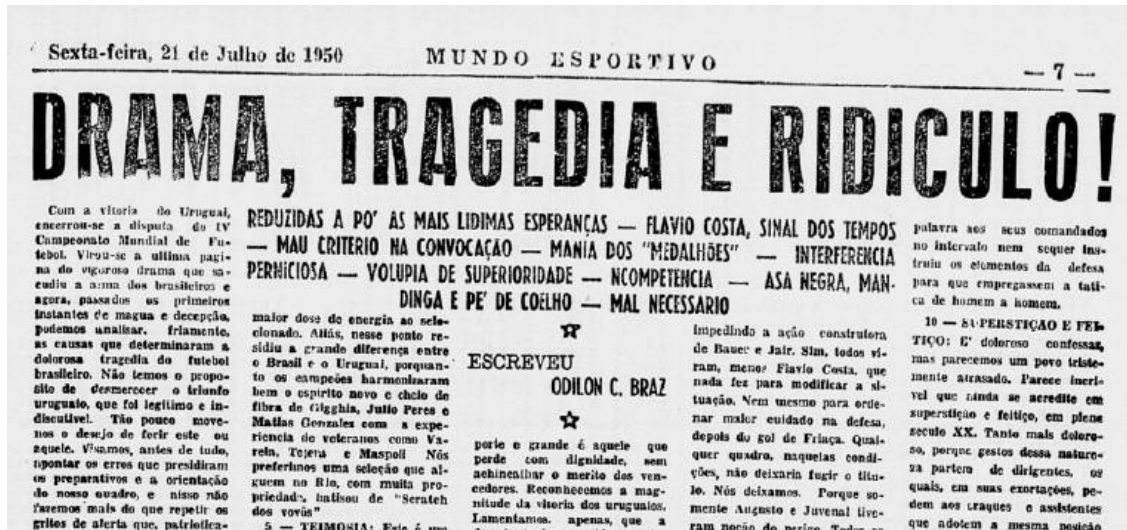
Sexta-feira, 21 de Julho de 1950

MUNDO ESPORTIVO

— 7 —

DRAMA, TRAGEDIA E RIDICULO!

REDUZIDAS A PO' AS MAIS LIDIMAS ESPERANÇAS — FLAVIO COSTA, SINAL DOS TEMPOS — MAU CRITERIO NA CONVOCAÇÃO — MANIA DOS "MEDALHÕES" — INTERFERENCIA PERNICIOSA — VOLUPIA DE SUPERIORIDADE — NCOMPETENCIA — ASA NEGRA, MANDINGA E PE' DE COELHO — MAL NECESSARIO

Com a vitoria do Urugual, encerrou-se a disputa do IV Campeonato Mundial de Futebol. Virou-se a ultima pagina do vigoroso drama que sacudiu a alma dos brasileiros e agora, passados os primeiros instantes de magua e decepção, podemos analisar, friamente, as causas que determinaram a dolorosa tragedia do futebol brasileiro. Não temos o proposito de desmerecer o triunfo uruguaio, que foi legitimo e indiscutivel. Tão pouco movenos o desejo de ferir este ou aquele. Visamos, antes de tudo, apontar os erros que presidiram os preparativos e a orientação do nosso quadro, e nisso não faremos mais do que repetir os gritos de alerta que, patriotica-

maior dose de energia ao selecionado. Aliás, nesse ponto residiu a grande diferença entre o Brasil e o Uruguai, porquanto os campeões harmonizaram bem o espirito novo e cheio de fibra de Gigghia, Julio Peres e Matias Gonzales com a experiencia de veteranos como Varela, Tejera e Maspoli. Nós preferimos uma seleção que alguem no Rio, com muita propriedade, batisou de "Seratch dos vovôs"

5 — TEIMOSIA: Este é um

ESCREVEU
ODILON C. BRAZ

porte e grande é aquele que perde com dignidade, sem achincalhar o merito dos vencedores. Reconhecemos a magnitude da vitoria dos uruguaios. Lamentamos, apenas, que a

impedindo a ação construtora de Bauer e Jair. Sim, todos viram, menos Flavio Costa, que nada fez para modificar a situação. Nem mesmo para ordenar maior cuidado na defesa, depois do gol de Friaça. Qualquer quadro, naquelas condições, não deixaria fugir o titulo. Nós deixamos. Porque somente Augusto e Juvenal tiveram noção do perigo. Todos os

palavra aos seus comandados no intervalo nem sequer instruiu os elementos da defesa para que empregassem a tatica de homem a homem.

10 — SUPERSTIÇAO E FEITIÇO: E' doloroso confessar, mas parecemos um povo tristemente atrasado. Parece incrivel que ainda se acredite em superstição e feitiço, em pleno seculo XX. Tanto mais doloroso, porque gestos dessa natureza partem de dirigentes, os quais, em suas exortações, pedem aos craques e assistentes que adotem a mesma posição